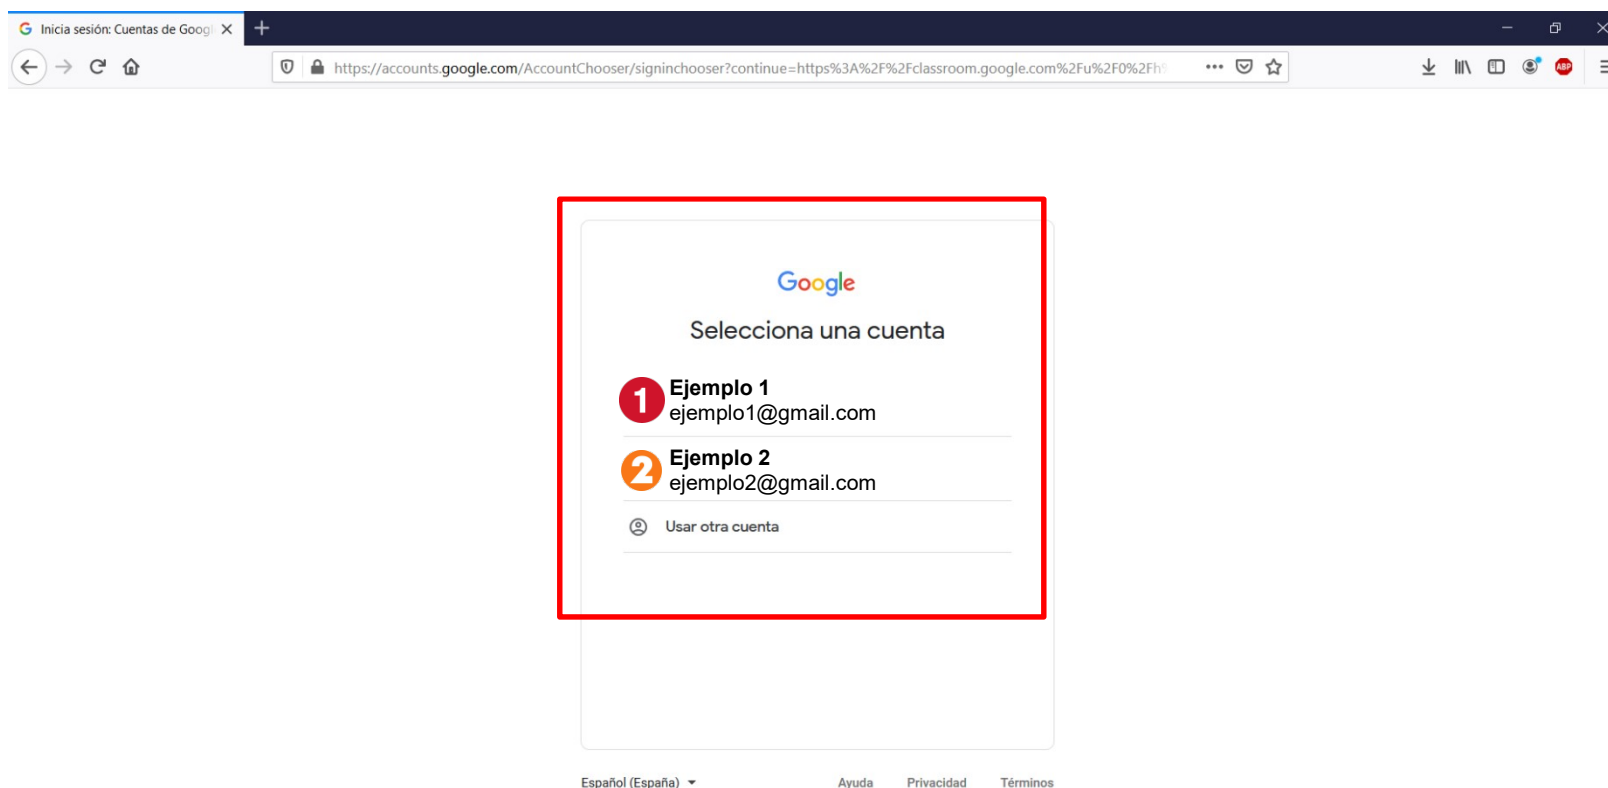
Inicia sesión: Cuentas de Googl

https://accounts.google.com/AccountChooser/signinchooser?continue=https%3A%2F%2Fclassroom.google.com%2Fu%2F0%2Fh

ABP

Google

Selecciona una cuenta

1 Ejemplo 1
ejemplo1@gmail.com

2 Ejemplo 2
ejemplo2@gmail.com

Usar otra cuenta

Español (España)

Ayuda Privacidad Términos